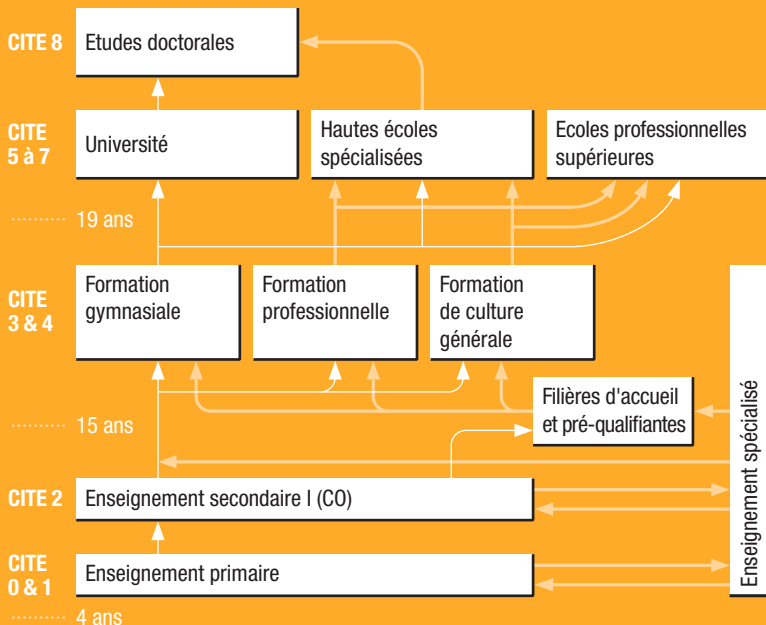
CITE 8
Etudes doctorales

CITE 5 à 7
Université
Hautes écoles spécialisées
Ecoles professionnelles supérieures

19 ans

CITE 3 & 4
Formation gymnasiale
Formation professionnelle
Formation de culture générale

Filières d'accueil et pré-qualifiantes

15 ans

CITE 2
Enseignement secondaire I (CO)

CITE 0 & 1
Enseignement primaire

4 ans

Enseignement spécialisé